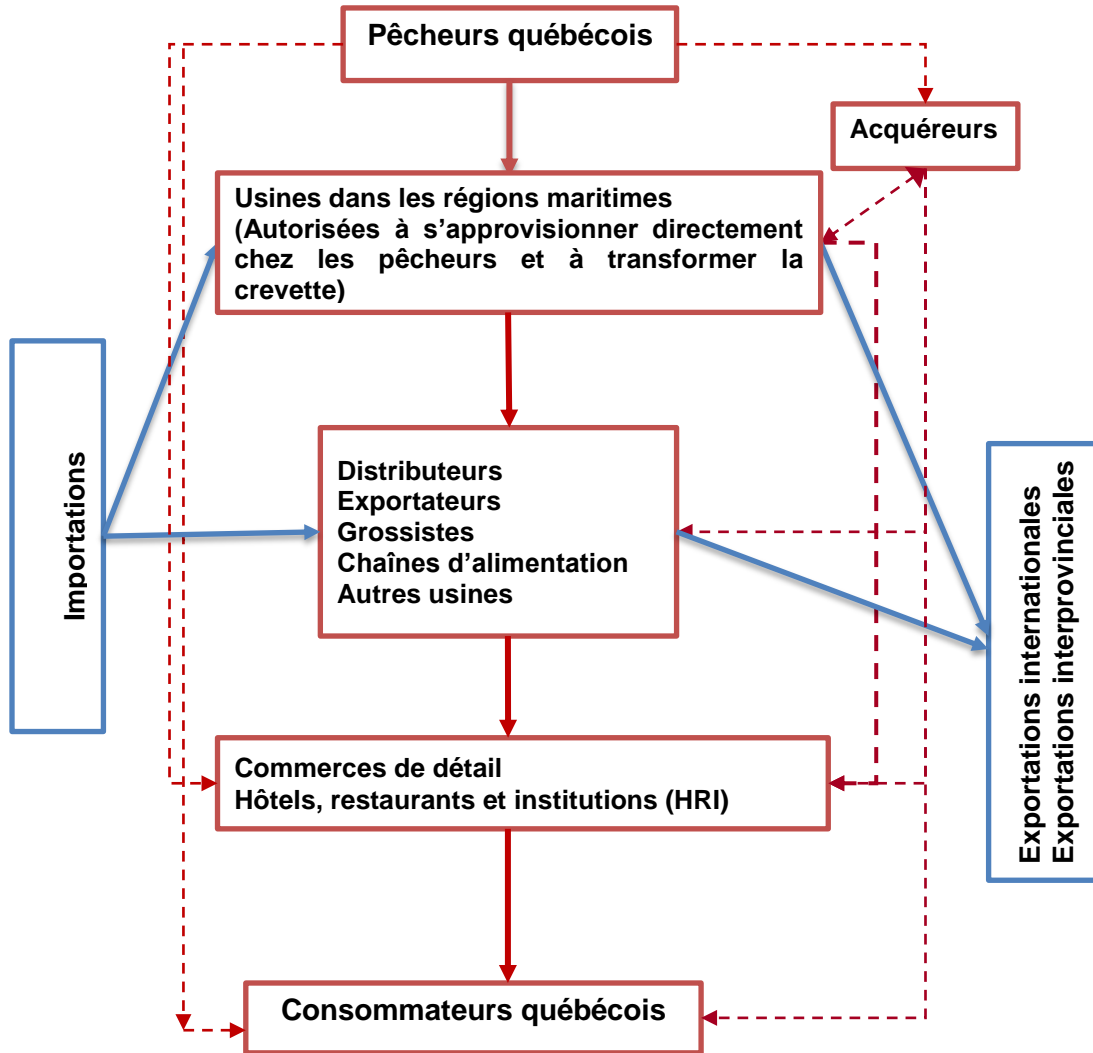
Pêcheurs québécois

Acquéreurs

Usines dans les régions maritimes (Autorisées à s'approvisionner directement chez les pêcheurs et à transformer la crevette)

Importations

Distributeurs
Exportateurs
Grossistes
Chaînes d'alimentation
Autres usines

Exportations internationales
Exportations interprovinciales

Commerces de détail
Hôtels, restaurants et institutions (HRI)

Consommateurs québécois